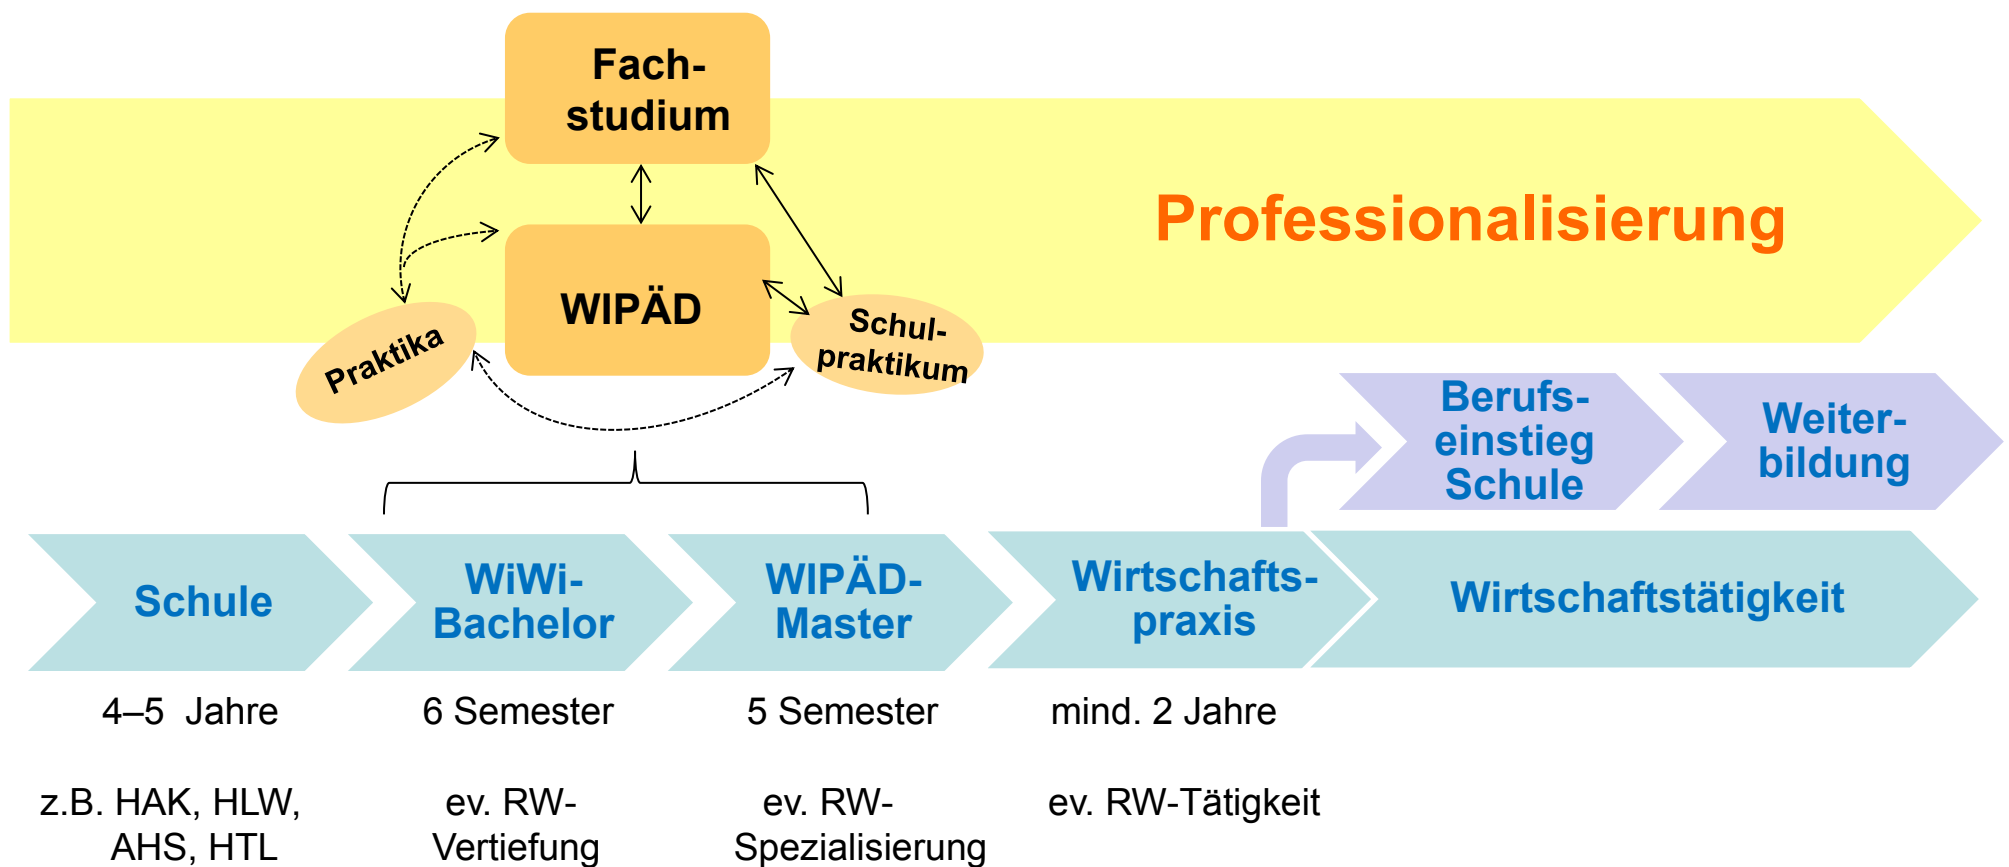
Fachstudium

WIPÄD

Praktika

Schulpraktikum

Professionalisierung

Berufseinstieg Schule

Weiterbildung

Schule

WiWi-Bachelor

WIPÄD-Master

Wirtschaftspraxis

Wirtschaftstätigkeit

4–5 Jahre

6 Semester

5 Semester

mind. 2 Jahre

z.B. HAK, HLW, AHS, HTL

ev. RW-Vertiefung

ev. RW-Spezialisierung

ev. RW-Tätigkeit